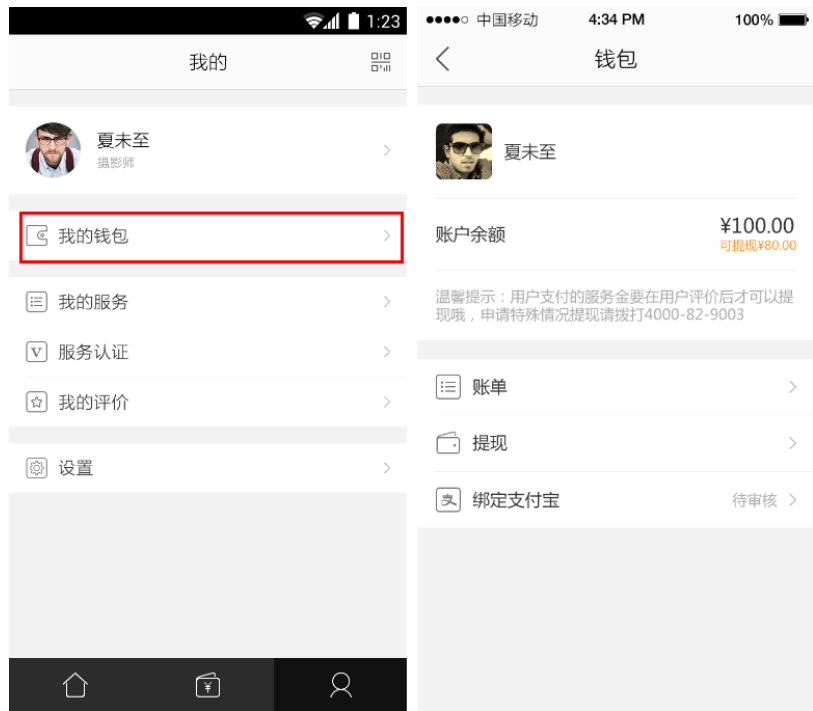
1:23

我的

夏末至
摄影师

我的钱包

我的服务

服务认证

我的评价

设置

●●●●○ 中国移动 4:34 PM 100%

钱包

夏末至

账户余额 ¥100.00
可提现¥80.00

温馨提示：用户支付的服务金要在用户评价后才可以提现哦，申请特殊情况提现请拨打4000-82-9003

账单

提现

绑定支付宝 待审核